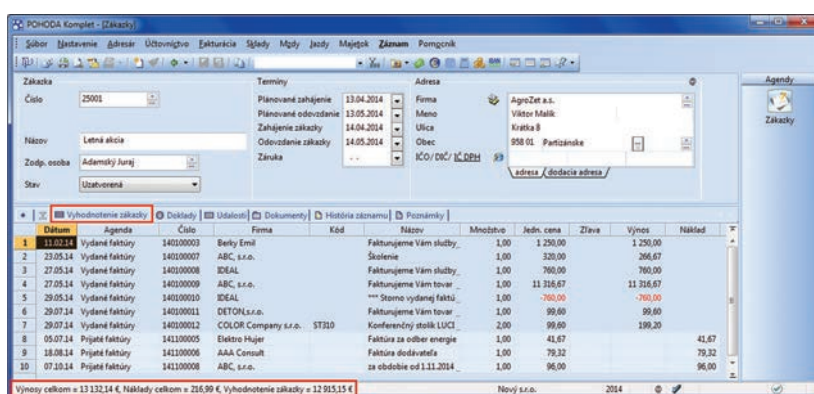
POHODA Komplet - [Zákazky]

Súbor Nastavenie Adresár Účtovníctvo Fakturácia Sklady Mzdy Jazdy Majetok Záznam Pomocník

Zákazka
Číslo 25001
Názov Letná akcia
Zodp. osoba Adamský Juraj
Stav Uzatvorená

Termíny
Plánované zahájenie 13.04.2014
Plánované odovzdanie 13.05.2014
Zahájenie zákazky 14.04.2014
Odovzdanie zákazky 14.05.2014
Záruka

Adresa
Firma AgroZet a.s.
Meno Viktor Malík
Ulica Krátka 8
Obec 958 01 Partizánske
IČO/DIČ/IČ DPH
adresa dodacia adresa

Agendy
Zákazky

Vyhodnotenie zákazky | Doklady | Udalosti | Dokumenty | História záznamu | Poznámky

| | Dátum | Agenda | Číslo | Firma | Kód | Názov | Množstvo | Jedn. cena | Zľava | Výnos | Náklad |
|---|---|---|---|---|---|---|---|---|---|---|---|
| 1 | 11.02.14 | Vydané faktúry | 140100003 | Berky Emil | | Fakturujeme Vám služby | 1,00 | 1 250,00 | | 1 250,00 | |
| 2 | 23.05.14 | Vydané faktúry | 140100007 | ABC, s.r.o. | | Školenie | 1,00 | 320,00 | | 266,67 | |
| 3 | 27.05.14 | Vydané faktúry | 140100008 | IDEAL | | Fakturujeme Vám tovar | 1,00 | 760,00 | | 760,00 | |
| 4 | 27.05.14 | Vydané faktúry | 140100009 | ABC, s.r.o. | | Fakturujeme Vám tovar | 1,00 | 11 316,67 | | 11 316,67 | |
| 5 | 29.05.14 | Vydané faktúry | 140100010 | IDEAL | | *** Storno vydanej faktú | 1,00 | -760,00 | | -760,00 | |
| 6 | 29.07.14 | Vydané faktúry | 140100011 | DETON,s.r.o. | | Fakturujeme Vám tovar | 1,00 | 99,60 | | 99,60 | |
| 7 | 29.07.14 | Vydané faktúry | 140100012 | COLOR Company s.r.o. | ST310 | Konferenčný stolík LUCI | 2,00 | 99,60 | | 199,20 | |
| 8 | 05.07.14 | Prijaté faktúry | 141100005 | Elektro Hujer | | Faktúra za odber energie | 1,00 | 41,67 | | | 41,67 |
| 9 | 18.08.14 | Prijaté faktúry | 141100006 | AAA Consult | | Faktúra dodávateľa | 1,00 | 79,32 | | | 79,32 |
| 10 | 07.10.14 | Prijaté faktúry | 141100008 | ABC, s.r.o. | | za obdobie od 1.11.2014 | 1,00 | 96,00 | | | 96,00 |

Výnosy celkom = 13 132,14 €, Náklady celkom = 216,99 €, Vyhodnotenie zákazky = 12 915,15 €   Nový s.r.o.   2014